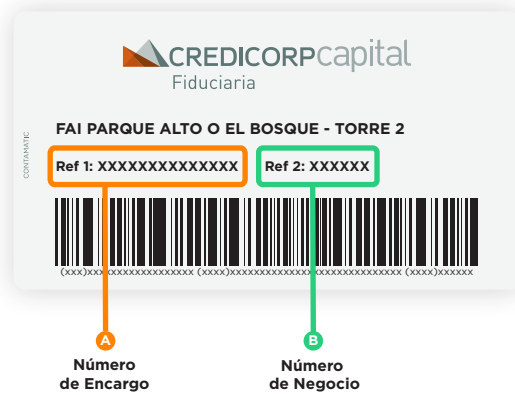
CREDICORPcapital
Fiduciaria

CONTAMATIC

FAI PARQUE ALTO O EL BOSQUE - TORRE 2

Ref 1: XXXXXXXXXXXXXX

Ref 2: XXXXXX

(xxx)xxxxxxxxxxxxxxxxxx (xxxx)xxxxxxxxxxxxxxxxxxxxxxxxxxxxxx (xxxx)xxxxxx

A
Número de Encargo

B
Número de Negocio